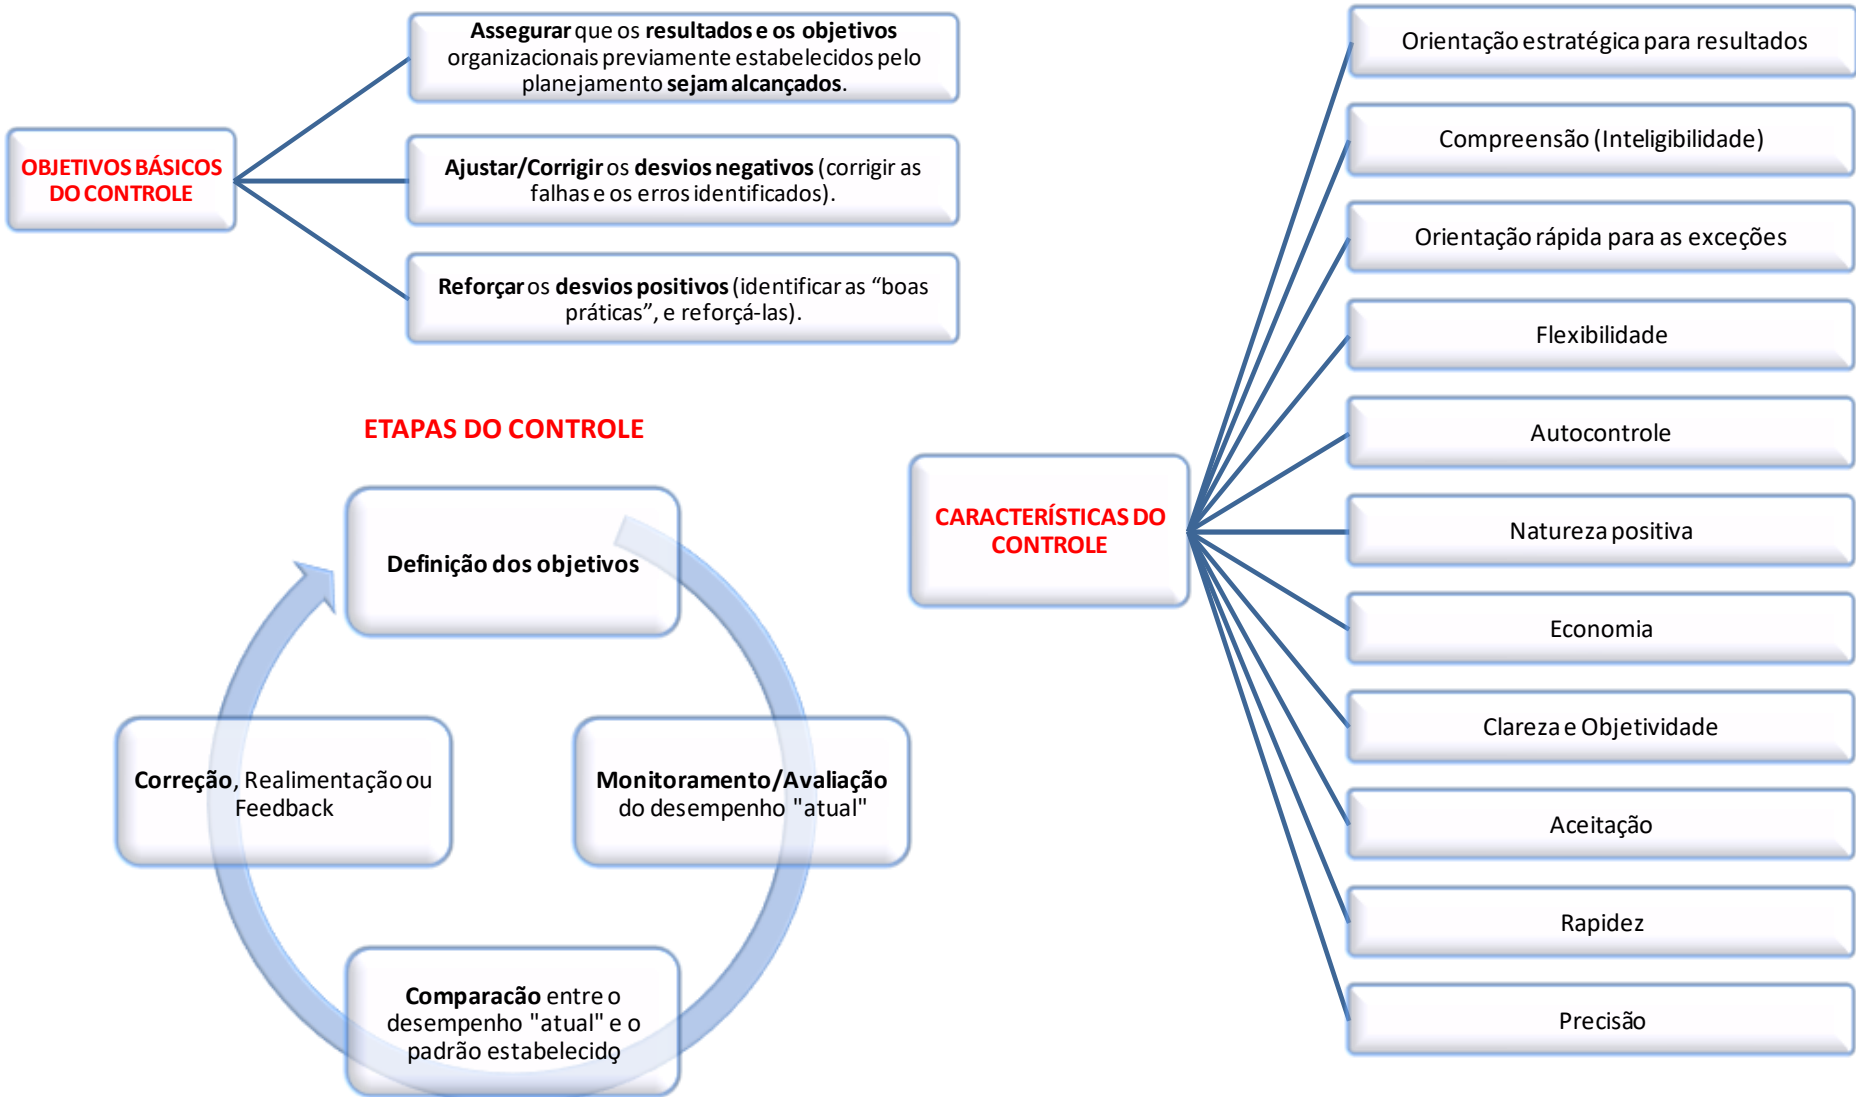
OBJETIVOS BÁSICOS DO CONTROLE

Assegurar que os resultados e os objetivos organizacionais previamente estabelecidos pelo planejamento sejam alcançados.

Ajustar/Corrigir os desvios negativos (corrigir as falhas e os erros identificados).

Reforçar os desvios positivos (identificar as “boas práticas”, e reforçá-las).

ETAPAS DO CONTROLE

Definição dos objetivos

Monitoramento/Avaliação do desempenho "atual"

Comparacão entre o desempenho "atual" e o padrão estabelecido

Correção, Realimentação ou Feedback

CARACTERÍSTICAS DO CONTROLE

Orientação estratégica para resultados

Compreensão (Inteligibilidade)

Orientação rápida para as exceções

Flexibilidade

Autocontrole

Natureza positiva

Economia

Clareza e Objetividade

Aceitação

Rapidez

Precisão